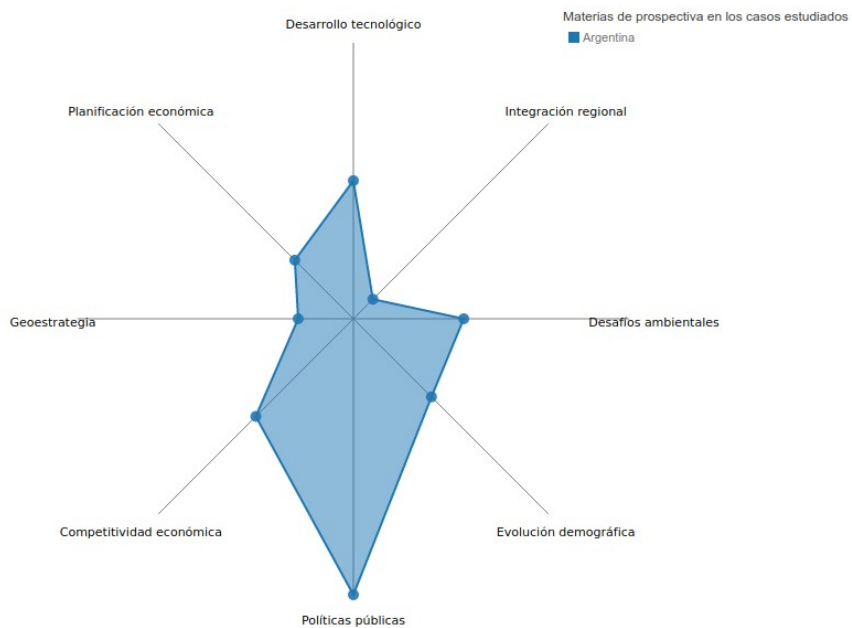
Materias de prospectiva en los casos estudiados
Argentina

Desarrollo tecnológico

Planificación económica

Integración regional

Geoestrategia

Desafíos ambientales

Competitividad económica

Evolución demográfica

Políticas públicas